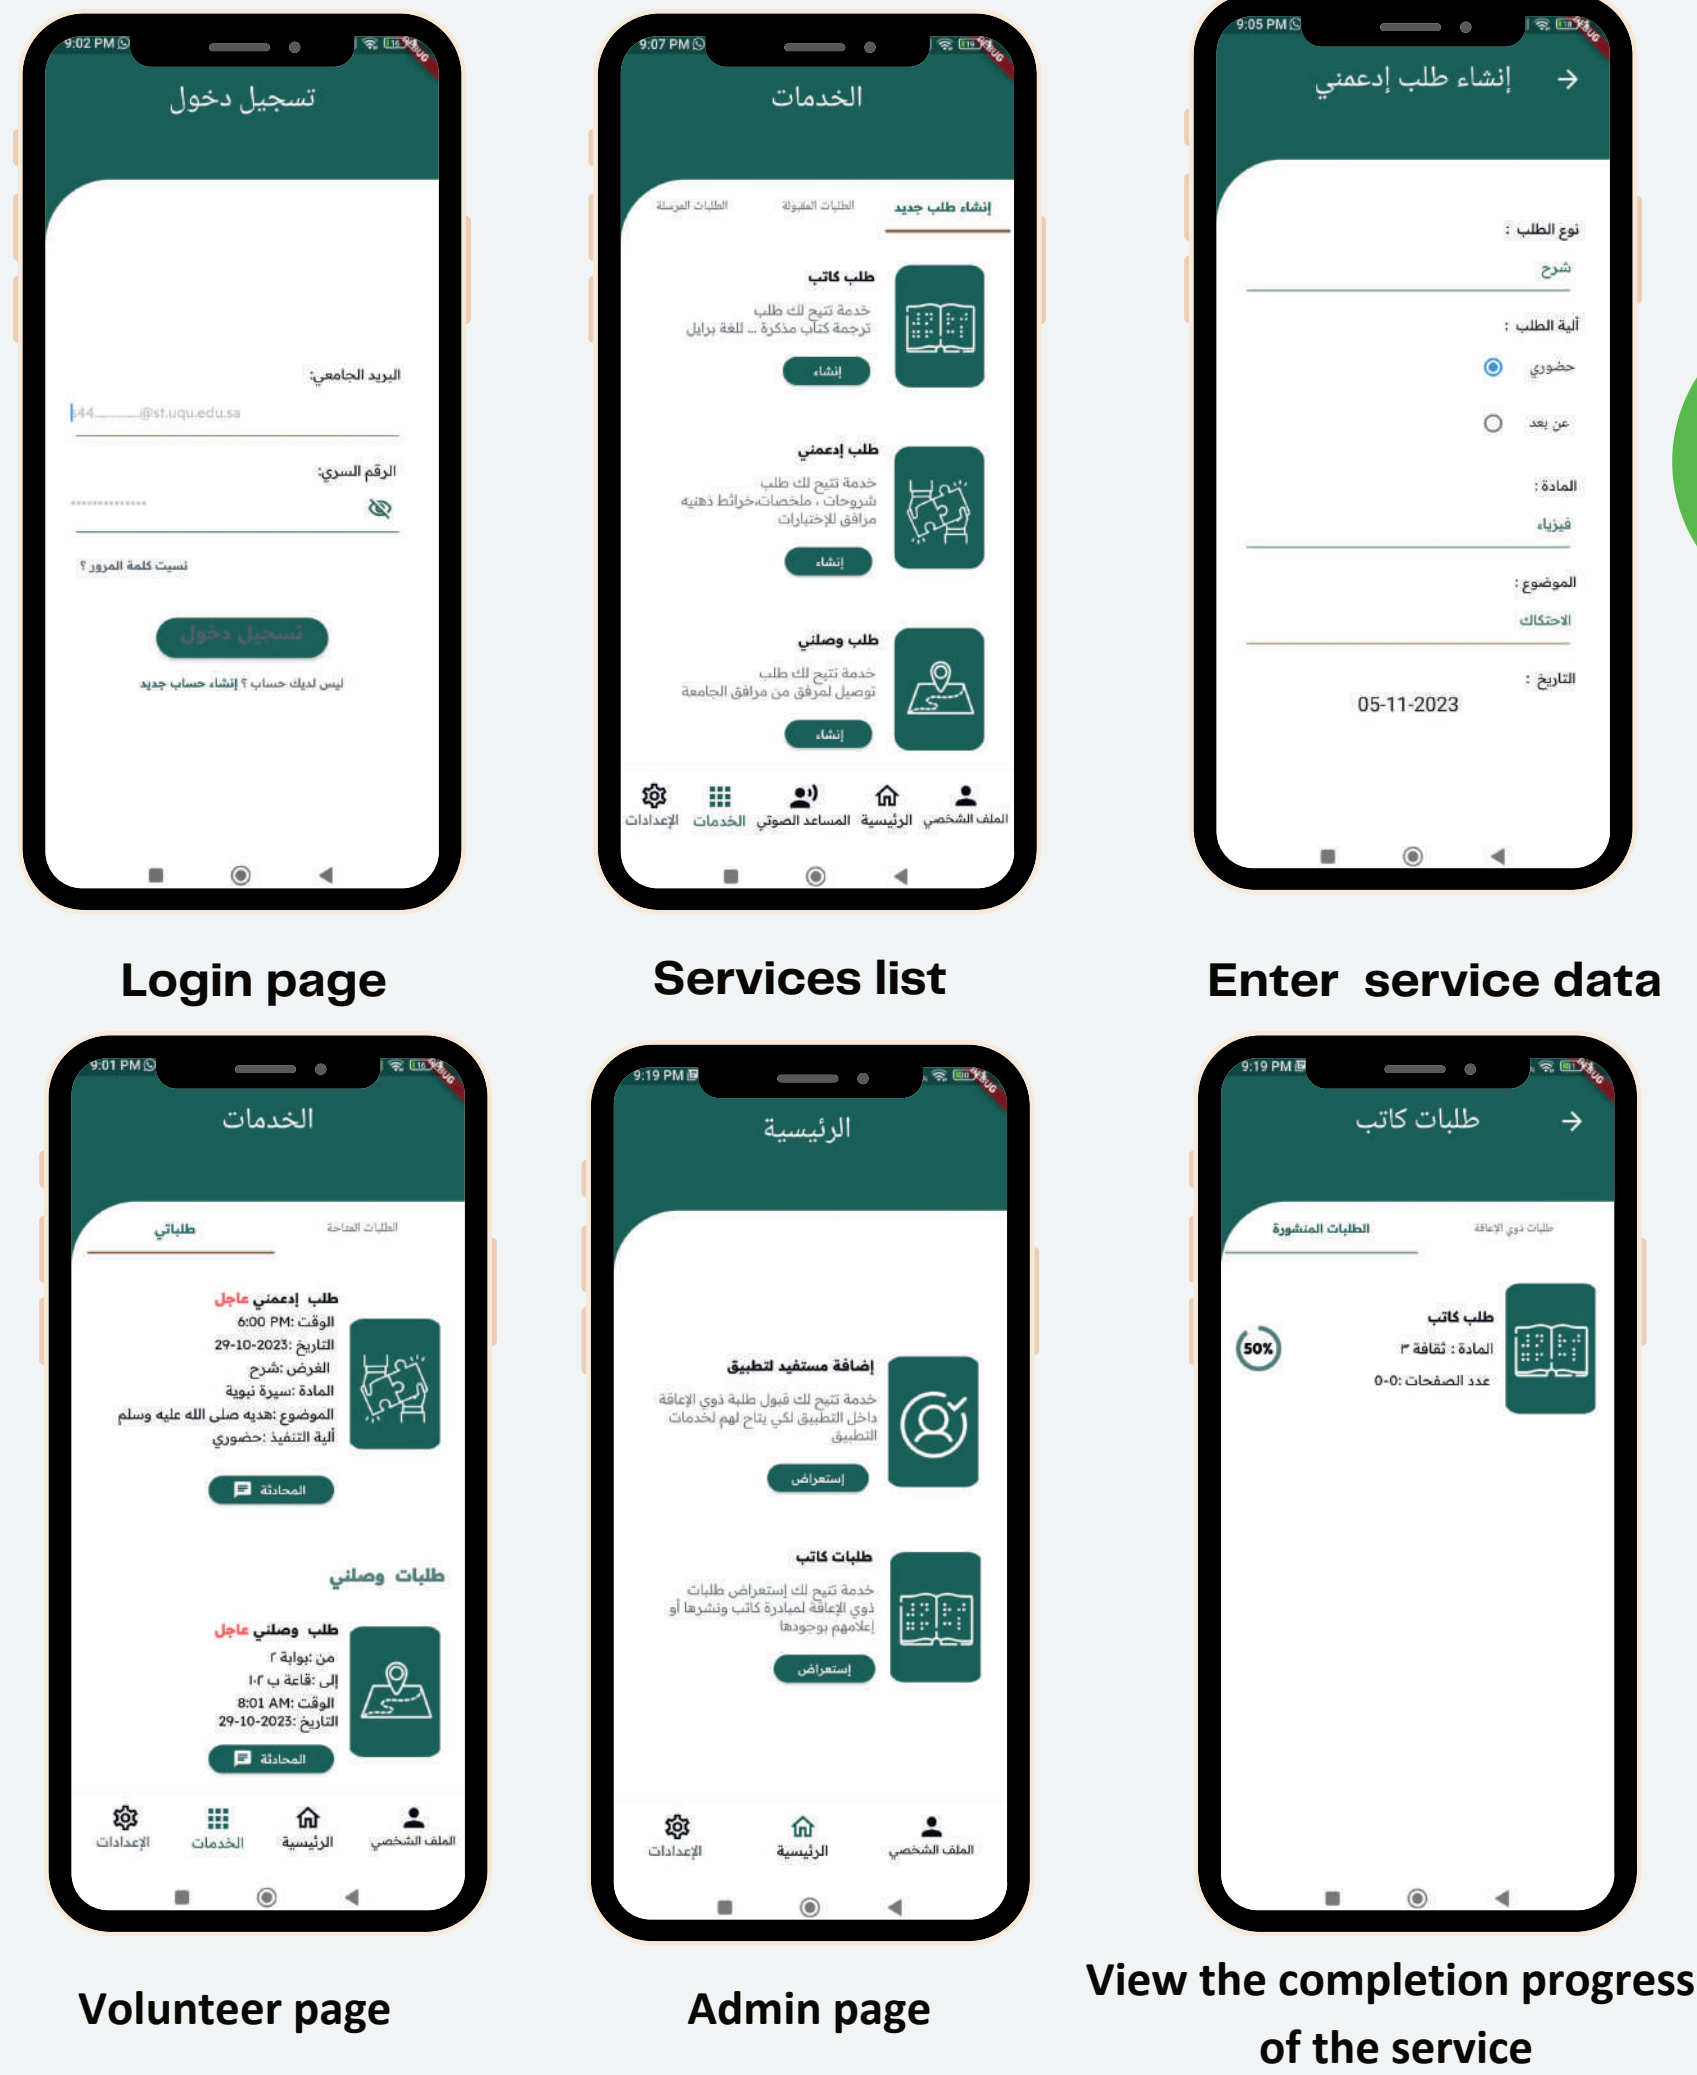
9:02 PM
تسجيل دخول
البريد الجامعي:
44________@st.uqu.edu.sa
الرقم السري:
نسيت كلمة المرور ؟
تسجيل دخول
ليس لديك حساب ؟ إنشاء حساب جديد

Login page

9:07 PM
الخدمات
إنشاء طلب جديد
الطلبات المقبولة
الطلبات المرسلة
طلب كاتب
خدمة تتيح لك طلب ترجمة كتاب مذكرة ... لغة برايل
إنشاء
طلب إدعمني
خدمة تتيح لك طلب شروحات ، ملخصات،خرائط ذهنية مرافق للإختبارات
إنشاء
طلب وصلني
خدمة تتيح لك طلب توصيل لمرفق من مرافق الجامعة
إنشاء
الإعدادات
الخدمات
المساعد الصوتي
الرئيسية
الملف الشخصي

Services list

9:05 PM
إنشاء طلب إدعمني
نوع الطلب :
شرح
آلية الطلب :
حضوري
عن بعد
المادة :
فيزياء
الموضوع :
الاحتكاك
التاريخ :
05-11-2023

Enter service data

9:01 PM
الخدمات
طلباتي
الطلبات المتاحة
طلب إدعمني عاجل
الوقت: 6:00 PM
التاريخ: 29-10-2023
الغرض: شرح
المادة: سيرة نبوية
الموضوع: هديه صلى الله عليه وسلم
آلية التنفيذ: حضوري
المحادثة
طلبات وصلني
طلب وصلني عاجل
من :بوابة ٢
إلى :قاعة ب ١٠٢
الوقت: 8:01 AM
التاريخ: 29-10-2023
المحادثة
الإعدادات
الخدمات
الرئيسية
الملف الشخصي

Volunteer page

9:19 PM
الرئيسية
إضافة مستفيد لتطبيق
خدمة تتيح لك قبول طلبة ذوي الإعاقة داخل التطبيق لكي يتاح لهم لخدمات التطبيق
إستعراض
طلبات كاتب
خدمة تتيح لك إستعراض طلبات ذوي الإعاقة لمبادرة كاتب ونشرها أو إعلامهم بوجودها
إستعراض
الإعدادات
الرئيسية
الملف الشخصي

Admin page

9:19 PM
طلبات كاتب
الطلبات المنشورة
طلاب ذوي الإعاقة
طلب كاتب
المادة : ثقافة ٣
عدد الصفحات: ٠-٠
50%

View the completion progress of the service